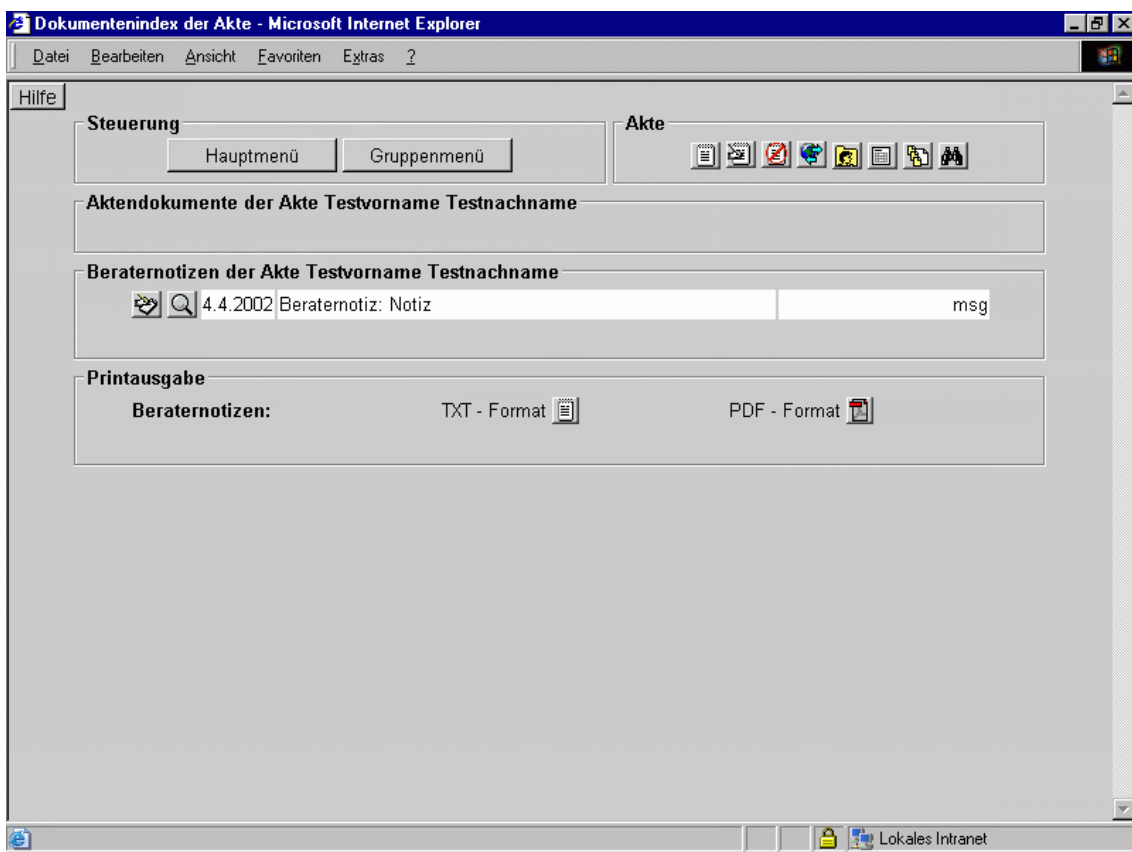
Dokumentenindex der Akte - Microsoft Internet Explorer

Datei Bearbeiten Ansicht Favoriten Extras ?

Hilfe

Steuerung

Hauptmenü Gruppenmenü

Akte

Aktendokumente der Akte Testvorname Testnachname

Beraternotizen der Akte Testvorname Testnachname

| 4.4.2002 | Beraternotiz: Notiz | msg |
|---|---|---|

Printausgabe

Beraternotizen: TXT - Format PDF - Format

Lokales Intranet